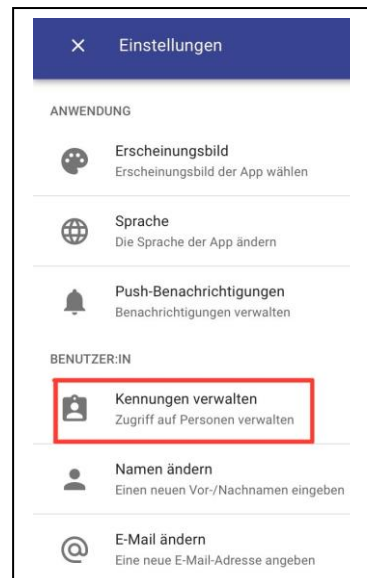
× Einstellungen

ANWENDUNG

Erscheinungsbild
Erscheinungsbild der App wählen

Sprache
Die Sprache der App ändern

Push-Benachrichtigungen
Benachrichtigungen verwalten

BENUTZER:IN

Kennungen verwalten
Zugriff auf Personen verwalten

Namen ändern
Einen neuen Vor-/Nachnamen eingeben

E-Mail ändern
Eine neue E-Mail-Adresse angeben